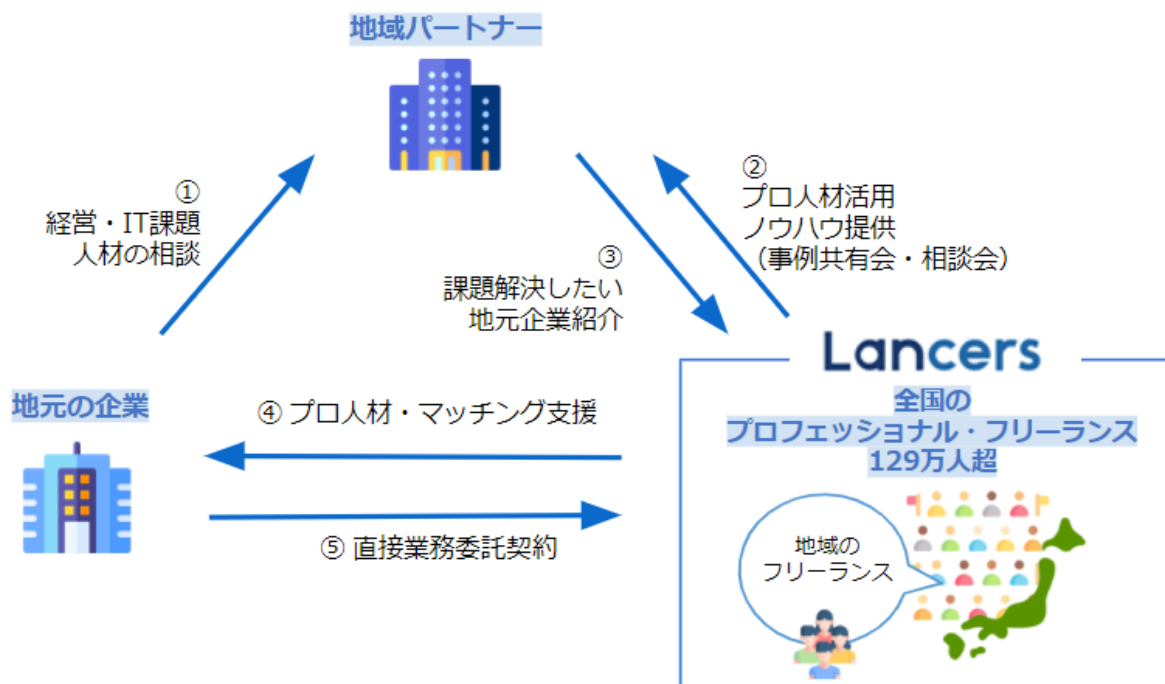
地域パートナー

①
経営・IT課題
人材の相談

②
プロ人材活用
ノウハウ提供
（事例共有会・相談会）

③
課題解決したい
地元企業紹介

Lancers

地元の企業

④ プロ人材・マッチング支援

全国の
プロフェッショナル・フリーランス
129万人超

⑤ 直接業務委託契約

地域の
フリーランス